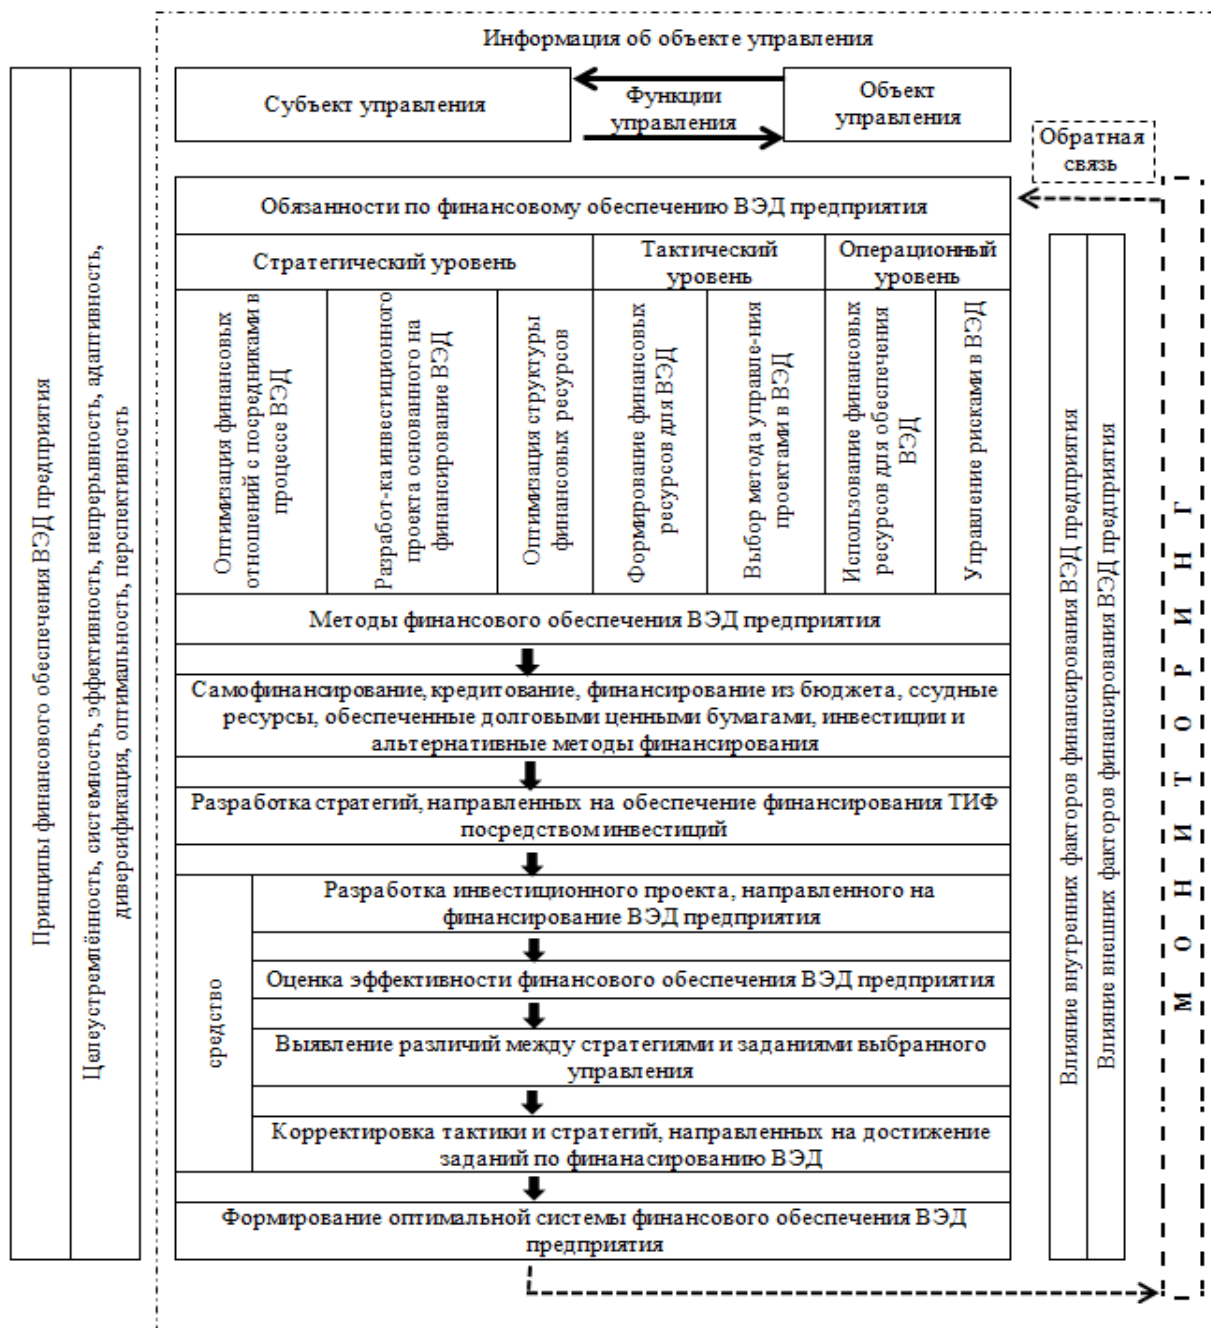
Информация об объекте управления

Принципы финансового обеспечения ВЭД предприятия

Целеустремлённость, системность, эффективность, непрерывность, адаптивность, диверсификация, оптимальность, перспективность

Субъект управления

Функции управления

Объект управления

Обратная связь

Обязанности по финансовому обеспечению ВЭД предприятия

Стратегический уровень

Тактический уровень

Операционный уровень

Оптимизация финансовых отношений с посредниками в процессе ВЭД

Разработ-ка инвестиционного проекта основанного на финансирование ВЭД

Оптимизация структуры финансовых ресурсов

Формирование финансовых ресурсов для ВЭД

Выбор метода управле-ния проектами в ВЭД

Использование финансовых ресурсов для обеспечения ВЭД

Управление рисками в ВЭД

Методы финансового обеспечения ВЭД предприятия

Самофинансирование, кредитование, финансирование из бюджета, ссудные ресурсы, обеспеченные долговыми ценными бумагами, инвестиции и альтернативные методы финансирования

Разработка стратегий, направленных на обеспечение финансирования ТИФ посредством инвестиций

средство

Разработка инвестиционного проекта, направленного на финансирование ВЭД предприятия

Оценка эффективности финансового обеспечения ВЭД предприятия

Выявление различий между стратегиями и заданиями выбранного управления

Корректировка тактики и стратегий, направленных на достижение заданий по финанасированию ВЭД

Формирование оптимальной системы финансового обеспечения ВЭД предприятия

Влияние внутренних факторов финансирования ВЭД предприятия

Влияние внешних факторов финансирования ВЭД предприятия

М О Н И Т О Р И Н Г